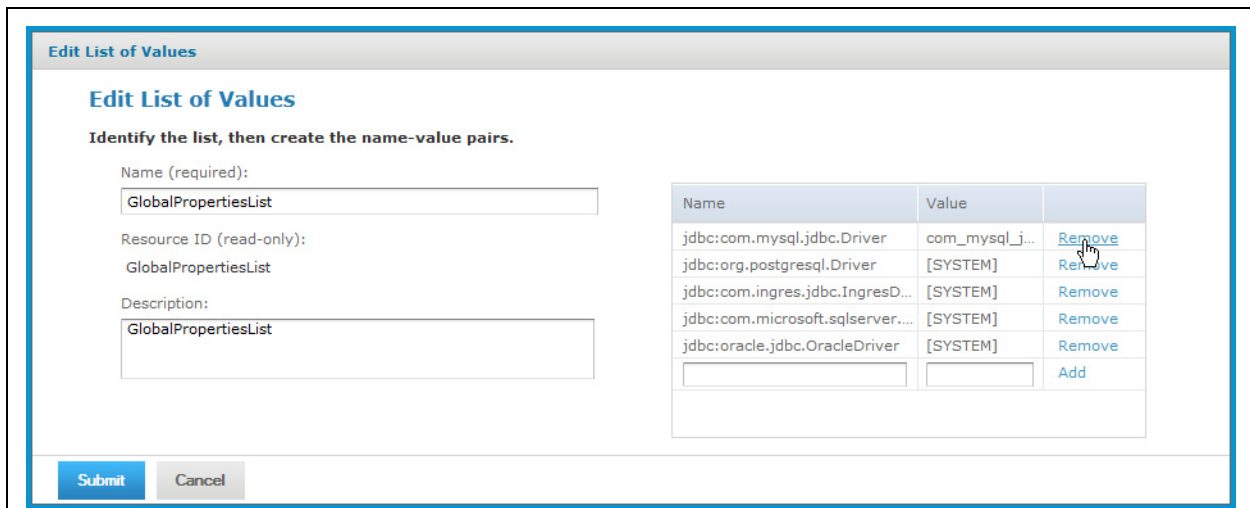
Edit List of Values

Edit List of Values

Identify the list, then create the name-value pairs.

Name (required):

GlobalPropertiesList

Resource ID (read-only):

GlobalPropertiesList

Description:

GlobalPropertiesList

| Name | Value | |
|---|---|---|
| jdbc:com.mysql.jdbc.Driver | com_mysql_j... | Remove |
| jdbc:org.postgresql.Driver | [SYSTEM] | Remove |
| jdbc:com.ingres.jdbc.IngresD... | [SYSTEM] | Remove |
| jdbc:com.microsoft.sqlserver.... | [SYSTEM] | Remove |
| jdbc:oracle.jdbc.OracleDriver | [SYSTEM] | Remove |
| | | Add |

Submit Cancel